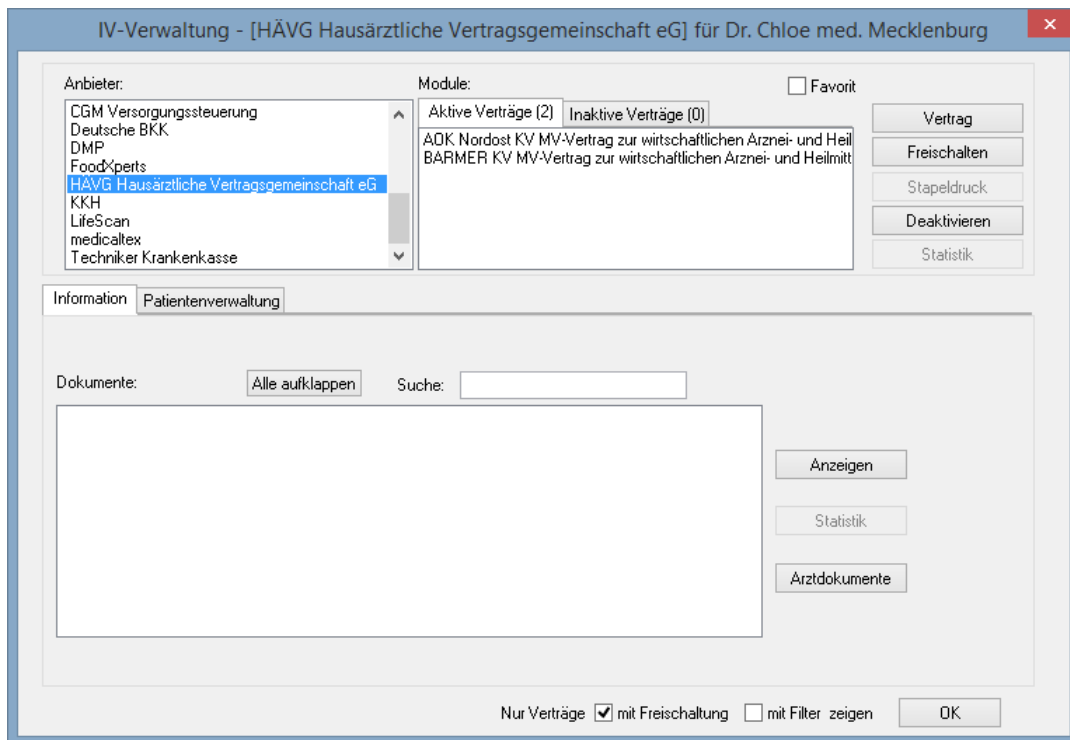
IV-Verwaltung - [HÄVG Hausärztliche Vertragsgemeinschaft eG] für Dr. Chloe med. Mecklenburg

Anbieter:
CGM Versorgungssteuerung
Deutsche BKK
DMP
FoodXperts
HÄVG Hausärztliche Vertragsgemeinschaft eG
KKH
LifeScan
medicaltex
Techniker Krankenkasse

Module:
Favorit
Aktive Verträge (2)
Inaktive Verträge (0)
AOK Nordost KV MV-Vertrag zur wirtschaftlichen Arznei- und Heil
BARMER KV MV-Vertrag zur wirtschaftlichen Arznei- und Heilmitt

Vertrag
Freischalten
Stapeldruck
Deaktivieren
Statistik

Information
Patientenverwaltung

Dokumente:
Alle aufklappen
Suche:

Anzeigen
Statistik
Arztdokumente

Nur Verträge
mit Freischaltung
mit Filter zeigen
OK